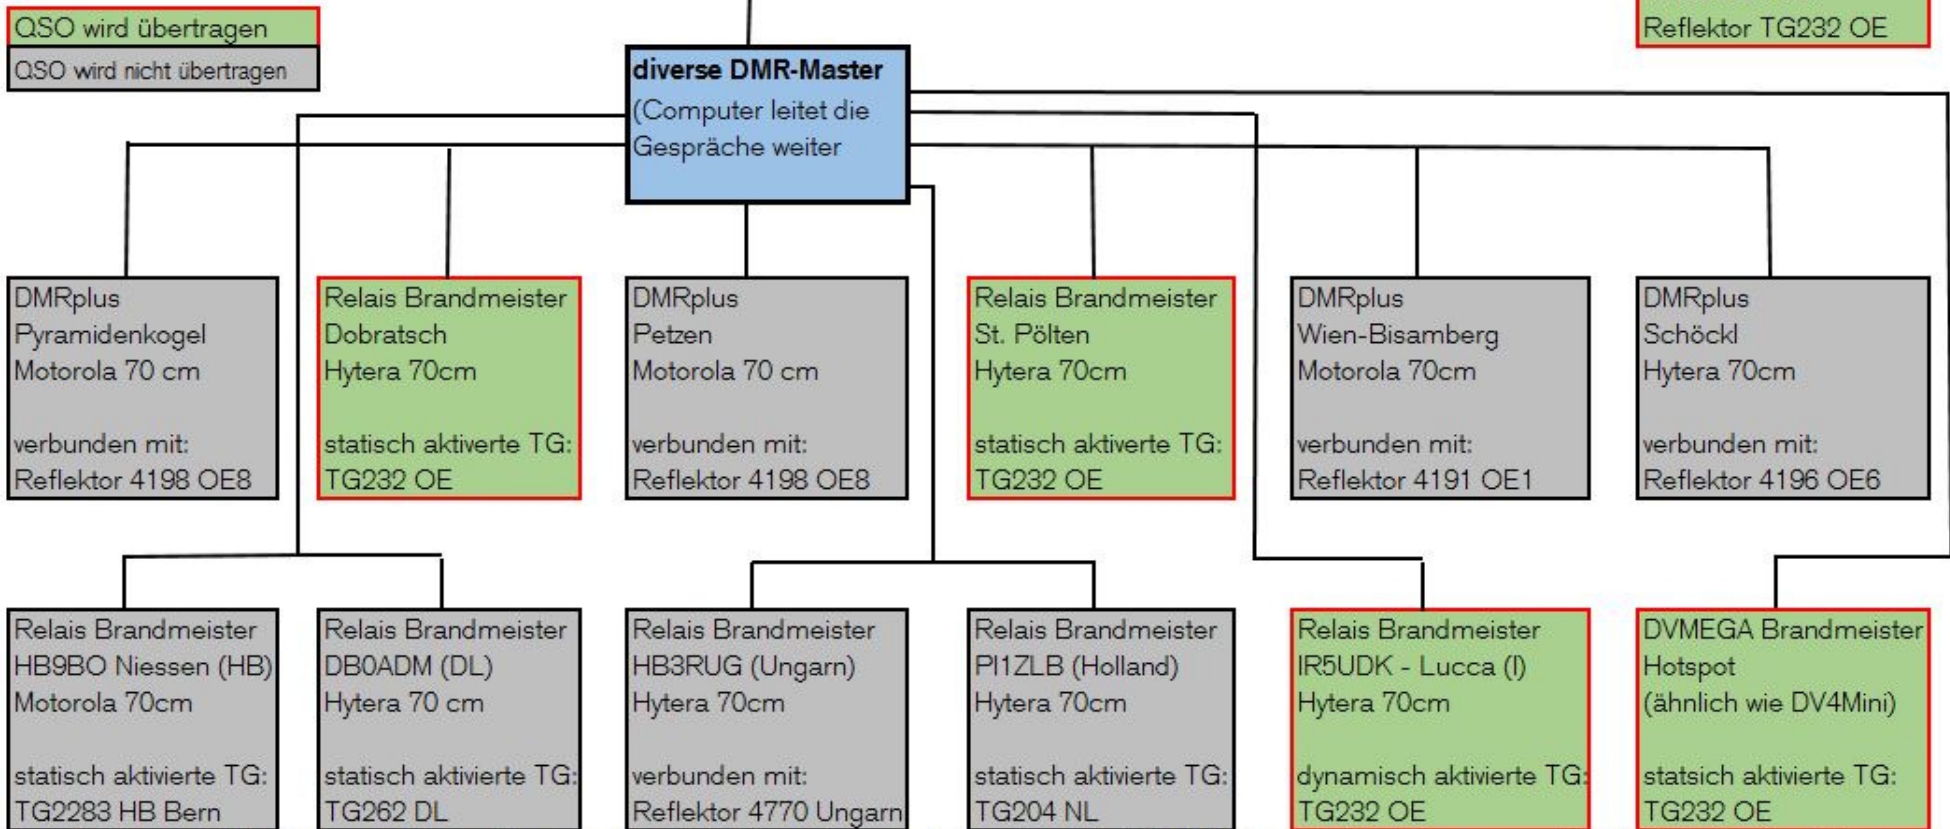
QSO wird übertragen
QSO wird nicht übertragen

Reflektor TG232 OE

diverse DMR-Master
(Computer leitet die Gespräche weiter

DMRplus
Pyramidenkogel
Motorola 70 cm

verbunden mit:
Reflektor 4198 OE8

Relais Brandmeister
Dobratsch
Hytera 70cm

statisch aktiverte TG:
TG232 OE

DMRplus
Petzen
Motorola 70 cm

verbunden mit:
Reflektor 4198 OE8

Relais Brandmeister
St. Pölten
Hytera 70cm

statisch aktiverte TG:
TG232 OE

DMRplus
Wien-Bisamberg
Motorola 70cm

verbunden mit:
Reflektor 4191 OE1

DMRplus
Schöckl
Hytera 70cm

verbunden mit:
Reflektor 4196 OE6

Relais Brandmeister
HB9BO Niessen (HB)
Motorola 70cm

statisch aktivierte TG:
TG2283 HB Bern

Relais Brandmeister
DB0ADM (DL)
Hytera 70 cm

statisch aktivierte TG:
TG262 DL

Relais Brandmeister
HB3RUG (Ungarn)
Hytera 70cm

verbunden mit:
Reflektor 4770 Ungarn

Relais Brandmeister
PI1ZLB (Holland)
Hytera 70cm

statisch aktivierte TG:
TG204 NL

Relais Brandmeister
IR5UDK - Lucca (I)
Hytera 70cm

dynamisch aktivierte TG:
TG232 OE

DVMEGA Brandmeister
Hotspot
(ähnlich wie DV4Mini)

statsich aktivierte TG:
TG232 OE